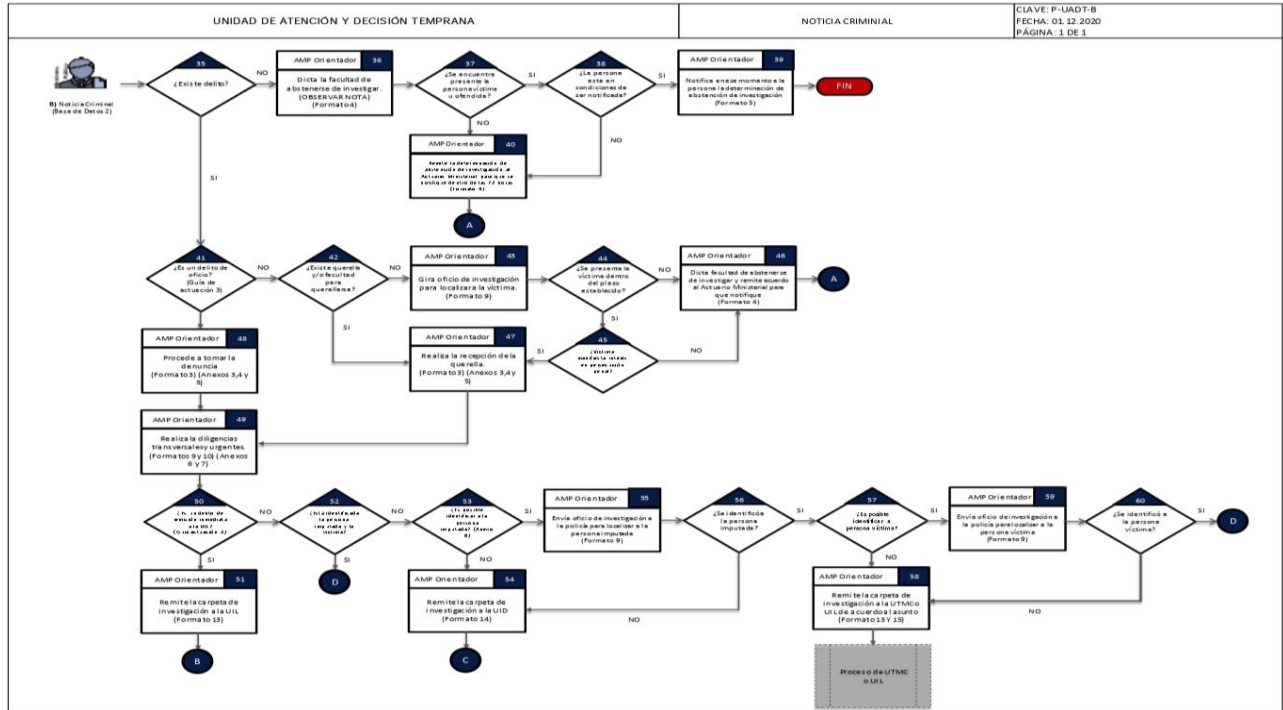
UNIDAD DE ATENCIÓN Y DECISIÓN TEMPRANA

NOTICIA CRIMINIAL

CLAVE: P-UADT-B
FECHA: 01.12.2020
PÁGINA: 1 DE 1

B) Noticia Criminal (Base de Datos 2)

35
¿Existe delito?

NO

AMP Orientador 36
Dicta la facultad de abstenerse de investigar. (OBSERVAR NOTA) (Formato 4)

37
¿Se encuentra presente la persona víctima u ofendida?

SI

38
¿La persona esta en condiciones de ser notificada?

SI

AMP Orientador 39
Notifica en ese momento a la persona la determinación de abstención de investigación (Formato 5)

FIN

NO

AMP Orientador 40
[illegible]

NO

A

SI

41
¿Es un delito de oficio? (Guía de actuación 3)

NO

42
¿Existe querella y/o facultad para querellarse?

NO

AMP Orientador 43
Gira oficio de investigación para localizar a la víctima. (Formato 9)

44
¿Se presenta la víctima dentro del plazo establecido?

NO

AMP Orientador 46
Dicta facultad de abstenerse de investigar y remite acuerdo al Actuario Ministerial para que notifique (Formato 4)

A

SI

SI

45
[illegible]

SI

NO

AMP Orientador 48
Procede a tomar la denuncia (Formato 3) (Anexos 3,4 y 5)

AMP Orientador 47
Realiza la recepción de la querella. (Formato 3) (Anexos 3,4 y 5)

AMP Orientador 49
Realiza la diligencias transversales y urgentes. (Formatos 9 y 10) (Anexos 6 y 7)

50
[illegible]

NO

52
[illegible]

NO

53
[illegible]

SI

AMP Orientador 55
Envía oficio de investigación a la policía para localizar a la persona imputada (Formato 9)

56
¿Se identifica la persona imputada?

SI

57
¿Es posible identificar a persona víctima?

SI

AMP Orientador 59
Envía oficio de investigación a la policía para localizar a la persona víctima (Formato 9)

60
¿Se identificó a la persona víctima?

SI

D

SI

SI

D

NO

NO

AMP Orientador 51
Remite la carpeta de investigación a la UIL (Formato 13)

B

AMP Orientador 54
Remite la carpeta de investigación a la UID (Formato 14)

C

NO

AMP Orientador 58
Remite la carpeta de investigación a la UTMC o UIL de acuerdo al asunto (Formato 13 Y 15)

NO

Proceso de UTMC o UIL